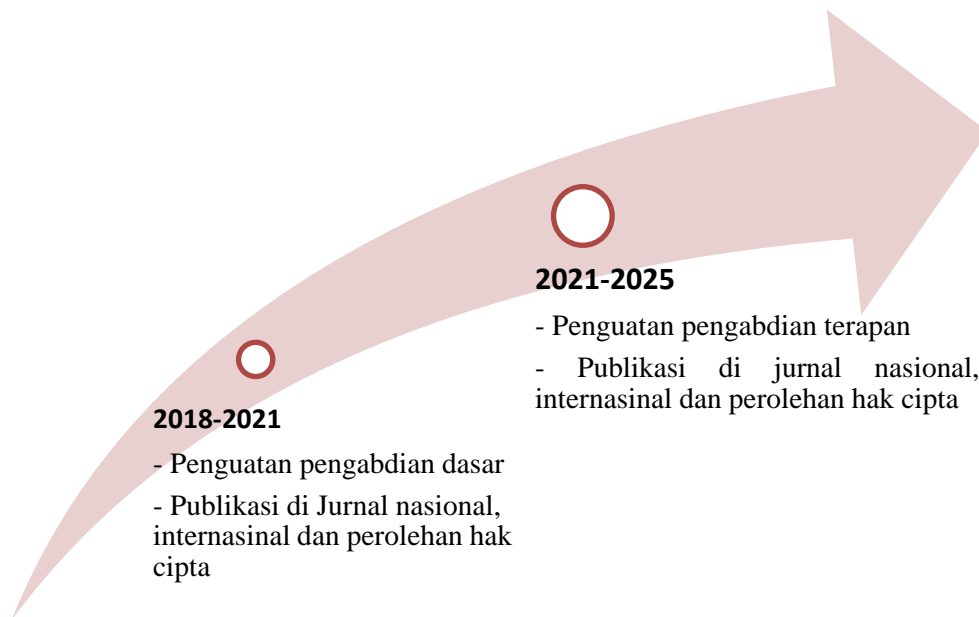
2021-2025

- Penguatan pengabdian terapan

- Publikasi di jurnal nasional, internasinal dan perolehan hak cipta

2018-2021

- Penguatan pengabdian dasar

- Publikasi di Jurnal nasional, internasinal dan perolehan hak cipta